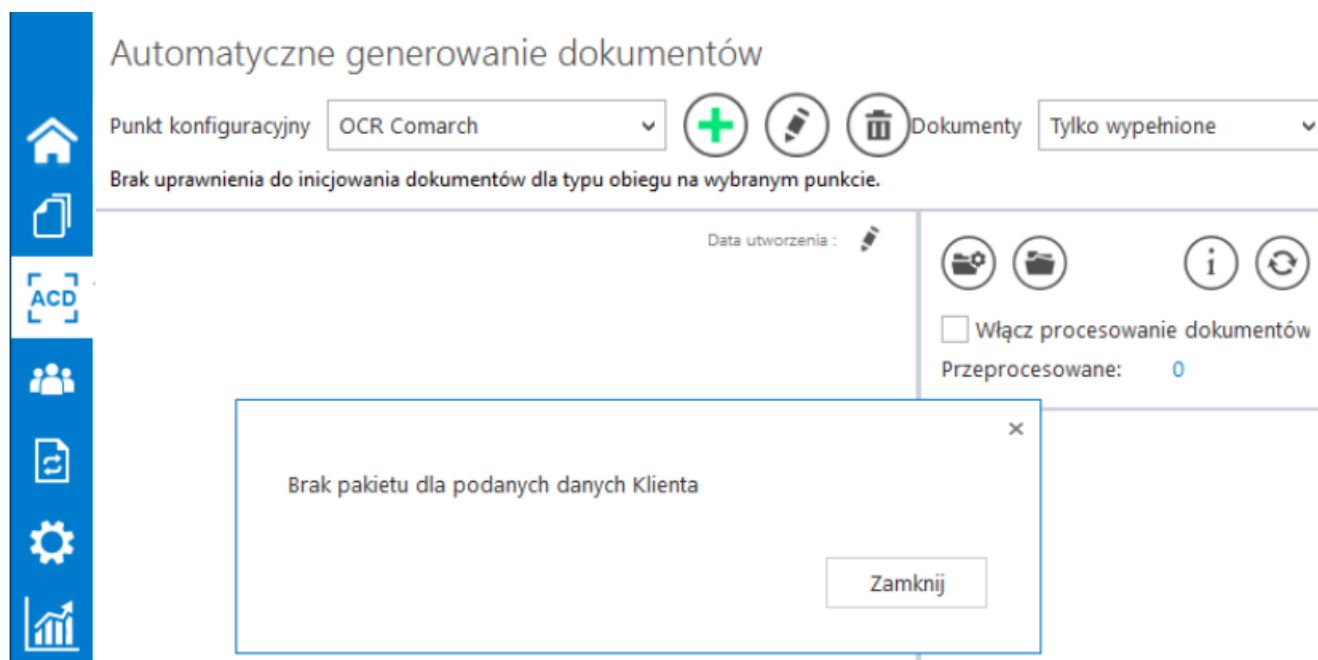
Automatyczne generowanie dokumentów

ACD

Punkt konfiguracyjny OCR Comarch

Dokumenty Tylko wypełnione

Brak uprawnienia do inicjowania dokumentów dla typu obiegu na wybranym punkcie.

Data utworzenia :

Włącz procesowanie dokumentów

Przeprocesowane: 0

×

Brak pakietu dla podanych danych Klienta

Zamknij